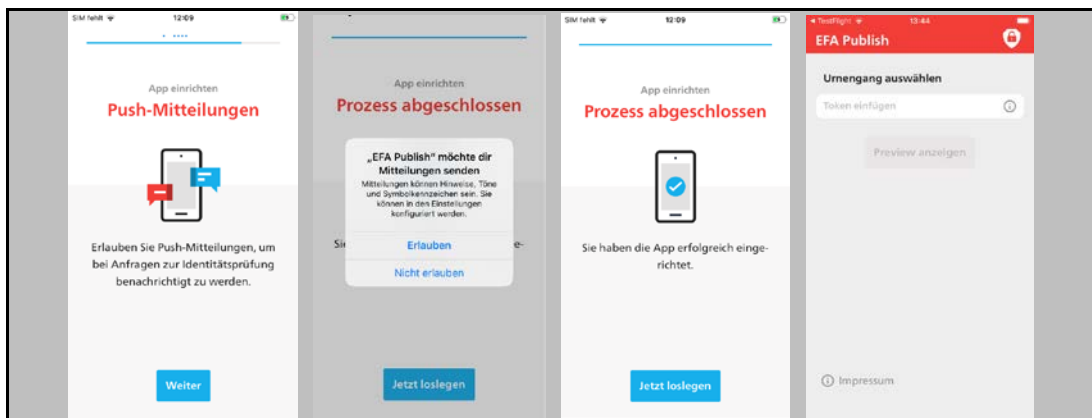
SIM fehlt 12:09

App einrichten

Push-Mitteilungen

Erlauben Sie Push-Mitteilungen, um bei Anfragen zur Identitätsprüfung benachrichtigt zu werden.

Weiter

App einrichten

Prozess abgeschlossen

„EFA Publish" möchte dir Mitteilungen senden

Mitteilungen können Hinweise, Töne und Symbolkennzeichen sein. Sie können in den Einstellungen konfiguriert werden.

Erlauben

Nicht erlauben

Si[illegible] e-

Jetzt loslegen

SIM fehlt 12:09

App einrichten

Prozess abgeschlossen

Sie haben die App erfolgreich eingerichtet.

Jetzt loslegen

TestFlight 13:44

EFA Publish

Urnengang auswählen

Token einfügen

Preview anzeigen

Impressum